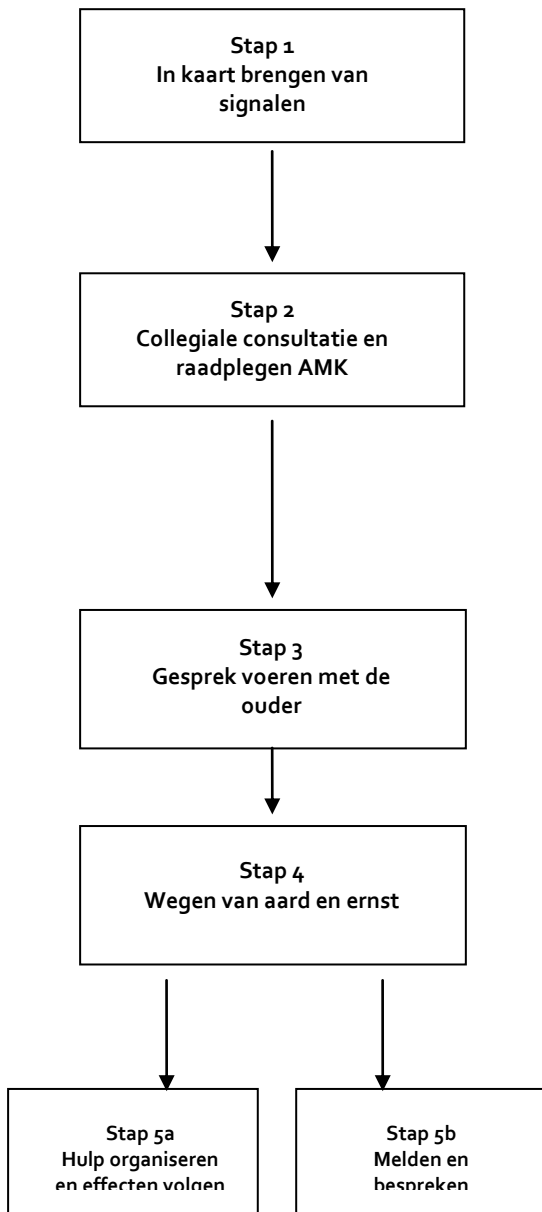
Stap 1
In kaart brengen van signalen

Stap 2
Collegiale consultatie en raadplegen AMK

Stap 3
Gesprek voeren met de ouder

Stap 4
Wegen van aard en ernst

Stap 5a
Hulp organiseren en effecten volgen

Stap 5b
Melden en bespreken